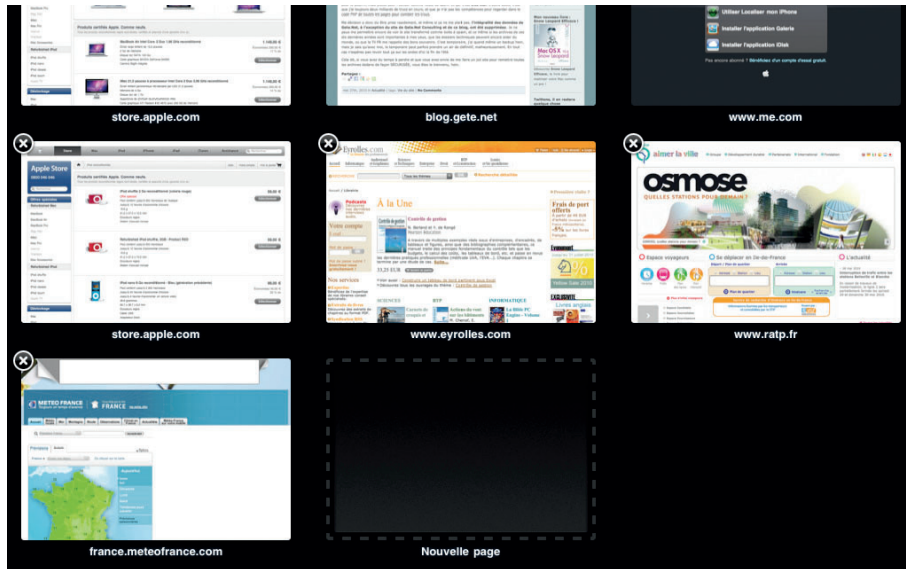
store.apple.com

blog.gete.net

Utiliser Localiser mon iPhone

Installer l'application Galerie

Installer l'application iDisk

www.me.com

Apple Store

Produits certifiés Apple. Comme neufs.

store.apple.com

Eyrolles.com

À la Une

www.eyrolles.com

aimer la ville

osmose

QUELLES STATIONS POUR DEMAIN ?

www.ratp.fr

METEO FRANCE

france.meteofrance.com

Nouvelle page